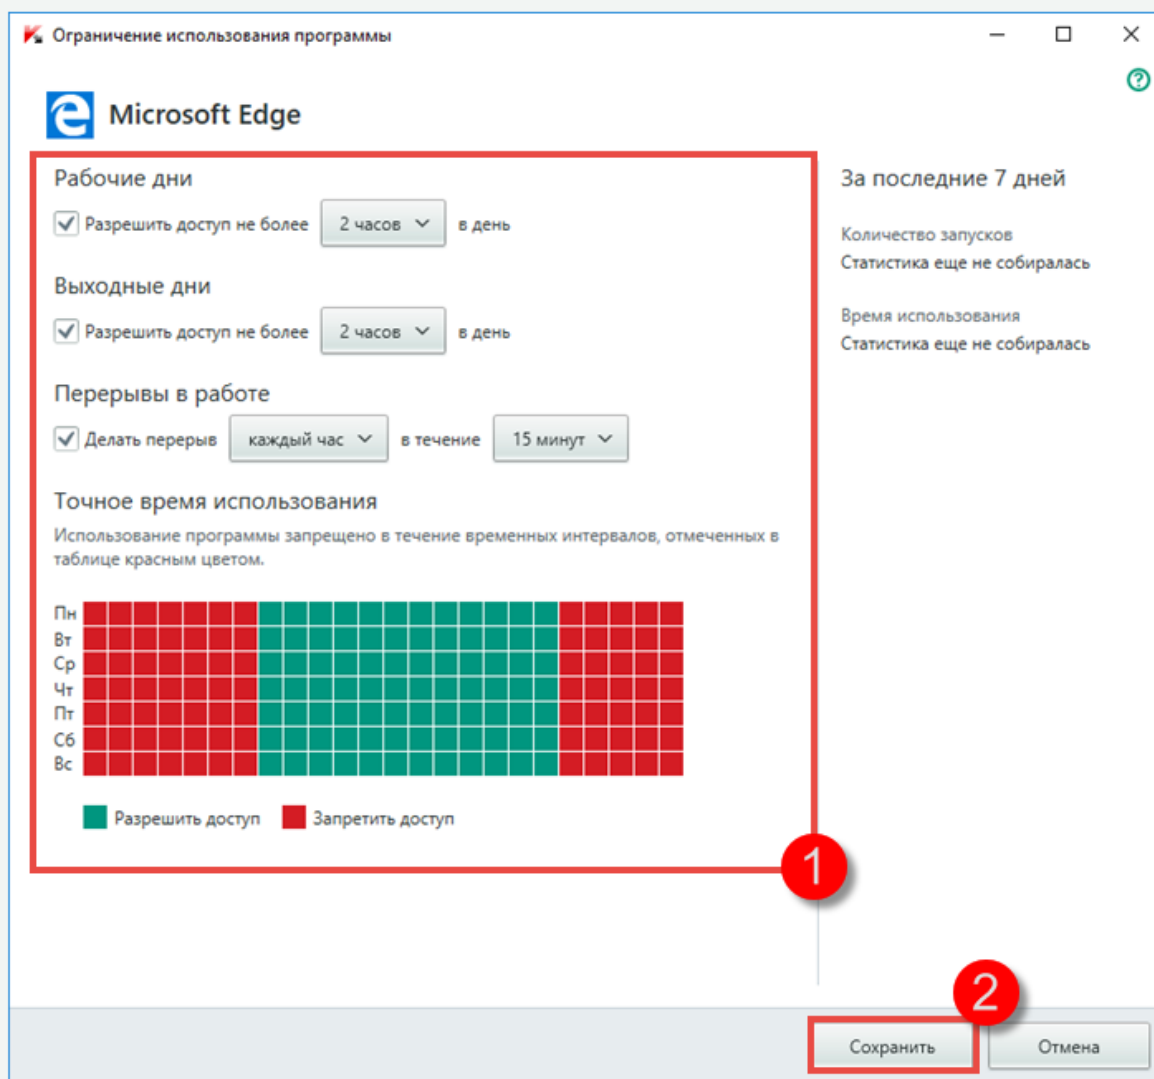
Ограничение использования программы

Microsoft Edge

Рабочие дни

Разрешить доступ не более 2 часов в день

Выходные дни

Разрешить доступ не более 2 часов в день

Перерывы в работе

Делать перерыв каждый час в течение 15 минут

Точное время использования

Использование программы запрещено в течение временных интервалов, отмеченных в таблице красным цветом.

Пн
Вт
Ср
Чт
Пт
Сб
Вс

Разрешить доступ Запретить доступ

За последние 7 дней

Количество запусков
Статистика еще не собиралась

Время использования
Статистика еще не собиралась

1

2

Сохранить Отмена